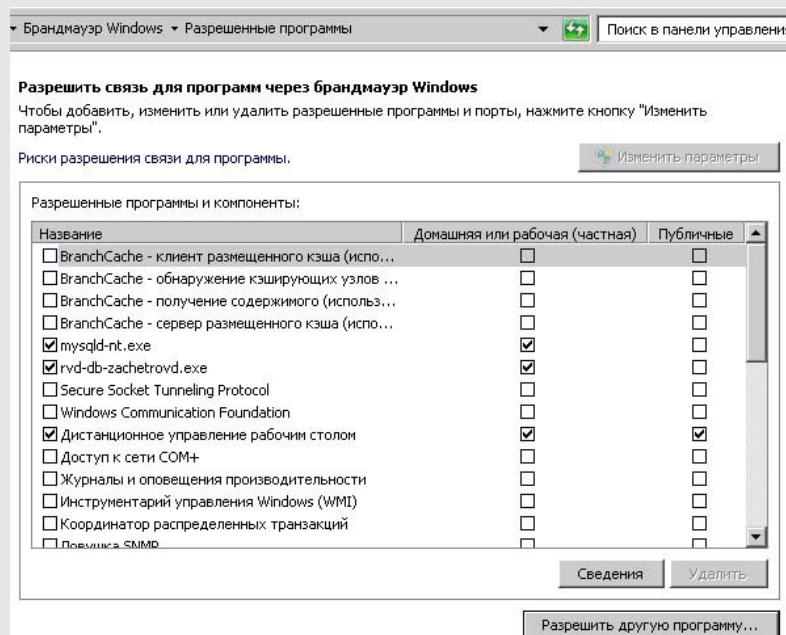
▸ Брандмауэр Windows ▸ Разрешенные программы

Поиск в панели управлени

Разрешить связь для программ через брандмауэр Windows

Чтобы добавить, изменить или удалить разрешенные программы и порты, нажмите кнопку "Изменить параметры".

Риски разрешения связи для программы.

Изменить параметры

Разрешенные программы и компоненты:

| Название | Домашняя или рабочая (частная) | Публичные |
|---|---|---|
| ☐ BranchCache - клиент размещенного кэша (испо... | ☐ | ☐ |
| ☐ BranchCache - обнаружение кэширующих узлов ... | ☐ | ☐ |
| ☐ BranchCache - получение содержимого (использ... | ☐ | ☐ |
| ☐ BranchCache - сервер размещенного кэша (испо... | ☐ | ☐ |
| ☑ mysqld-nt.exe | ☑ | ☐ |
| ☑ rvd-db-zachetrovd.exe | ☑ | ☐ |
| ☐ Secure Socket Tunneling Protocol | ☐ | ☐ |
| ☐ Windows Communication Foundation | ☐ | ☐ |
| ☑ Дистанционное управление рабочим столом | ☑ | ☑ |
| ☐ Доступ к сети COM+ | ☐ | ☐ |
| ☐ Журналы и оповещения производительности | ☐ | ☐ |
| ☐ Инструментарий управления Windows (WMI) | ☐ | ☐ |
| ☐ Координатор распределенных транзакций | ☐ | ☐ |
| ☐ Ловушка SNMP | ☐ | ☐ |

Сведения

Удалить

Разрешить другую программу...